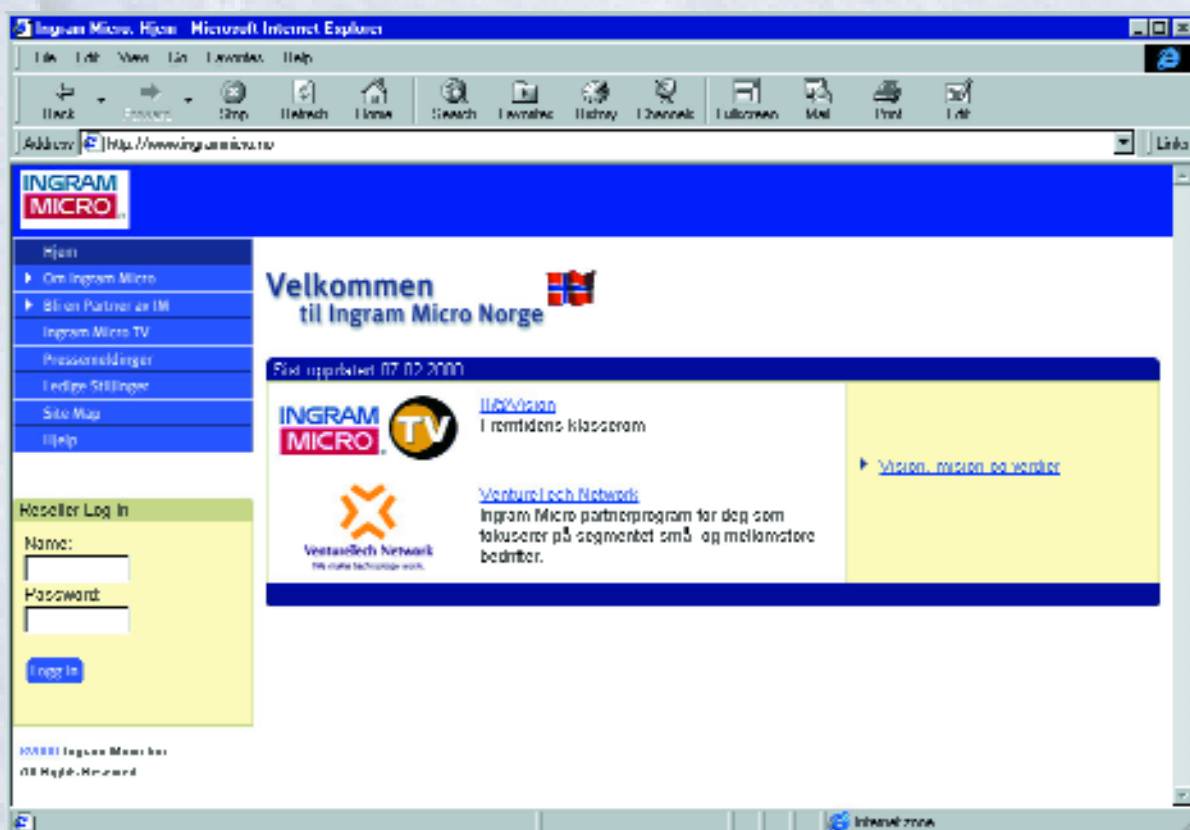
Ingram Micro: Hjem - Microsoft Internet Explorer

File Edit View Go Favorites Help

Back Forward Stop Refresh Home Search Favorites History Channels Fullscreen Mail Print Edit

Address http://www.ingrammicro.no

Links

INGRAM MICRO

Hjem
Om Ingram Micro
Bli en Partner av IM
Ingram Micro TV
Pressemeldinger
Ledige Stillinger
Site Map
Hjelp

Velkommen til Ingram Micro Norge

Sist oppdatert 07.02.2000

INGRAM MICRO TV

IM@Vision
Fremtidens klasserom

VentureTech Network
Ingram Micro partnerprogram for deg som fokuserer på segmentet små- og mellomstore bedrifter.

VentureTech Network
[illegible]

Vision, mision og verdier

Reseller Log In
Name:
Password:
Logg In

©2000 Ingram Micro Inc.
All Rights Reserved

Internet zone